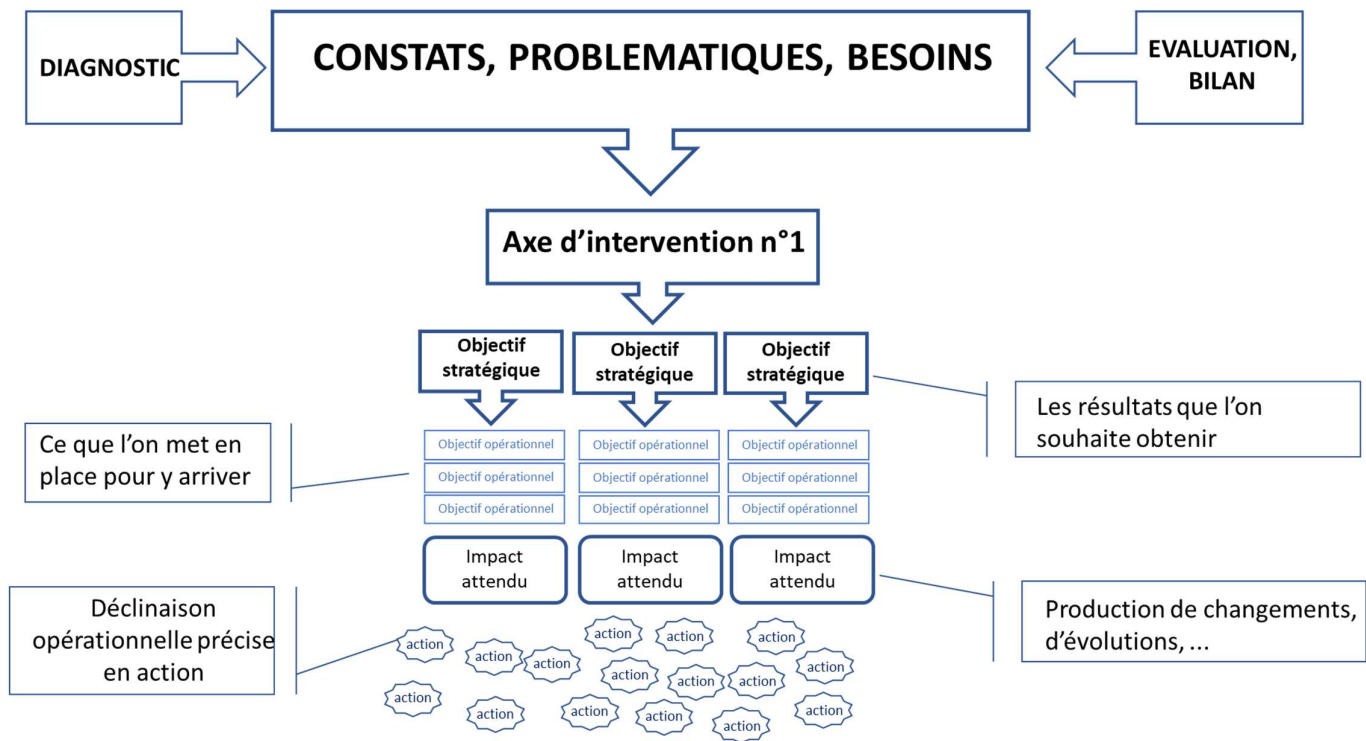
DIAGNOSTIC

CONSTATS, PROBLEMATIQUES, BESOINS

EVALUATION, BILAN

Axe d'intervention n°1

Objectif stratégique

Objectif stratégique

Objectif stratégique

Les résultats que l'on souhaite obtenir

Ce que l'on met en place pour y arriver

| Objectif opérationnel | Objectif opérationnel | Objectif opérationnel |
|---|---|---|
| Objectif opérationnel | Objectif opérationnel | Objectif opérationnel |
| Objectif opérationnel | Objectif opérationnel | Objectif opérationnel |

Impact attendu

Impact attendu

Impact attendu

Déclinaison opérationnelle précise en action

Production de changements, d'évolutions, ...

action action action action action action action action action action action action action action action action action